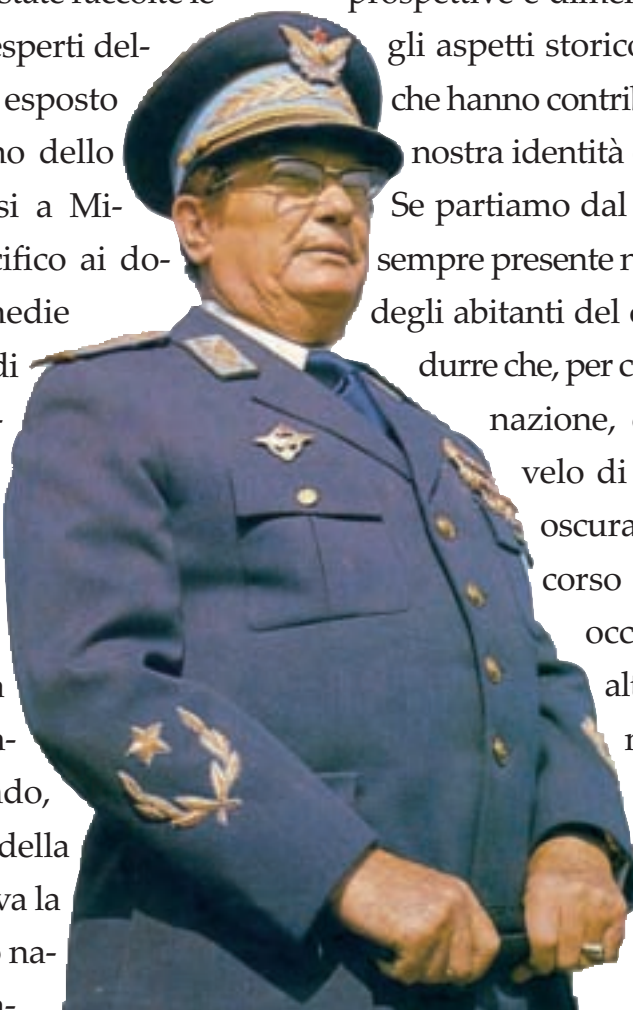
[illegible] state raccolte le
esperti del-
esposto
no dello
si a Mi-
ifico ai do-
nedie
di
r
a
n-
ado,
della
va la
o na-
n-

prospettive e diffe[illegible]
gli aspetti storico
che hanno contrib
nostra identità
Se partiamo dal
sempre presente n
degli abitanti del
durre che, per c
nazione,
velo di
oscura
corso
occ
alt
n